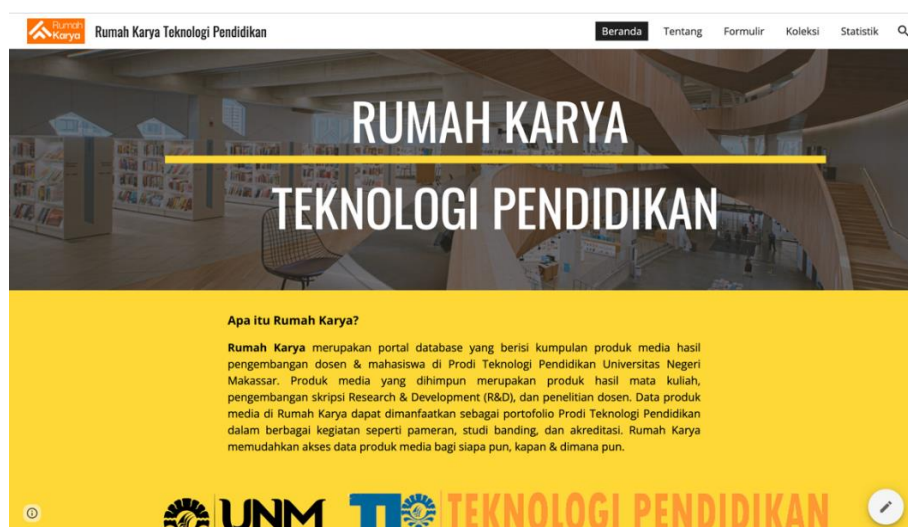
Rumah Karya

Rumah Karya Teknologi Pendidikan

Beranda Tentang Formulir Koleksi Statistik

RUMAH KARYA

TEKNOLOGI PENDIDIKAN

Apa itu Rumah Karya?

Rumah Karya merupakan portal database yang berisi kumpulan produk media hasil pengembangan dosen & mahasiswa di Prodi Teknologi Pendidikan Universitas Negeri Makassar. Produk media yang dihimpun merupakan produk hasil mata kuliah, pengembangan skripsi Research & Development (R&D), dan penelitian dosen. Data produk media di Rumah Karya dapat dimanfaatkan sebagai portofolio Prodi Teknologi Pendidikan dalam berbagai kegiatan seperti pameran, studi banding, dan akreditasi. Rumah Karya memudahkan akses data produk media bagi siapa pun, kapan & dimana pun.

UNM TP TEKNOLOGI PENDIDIKAN